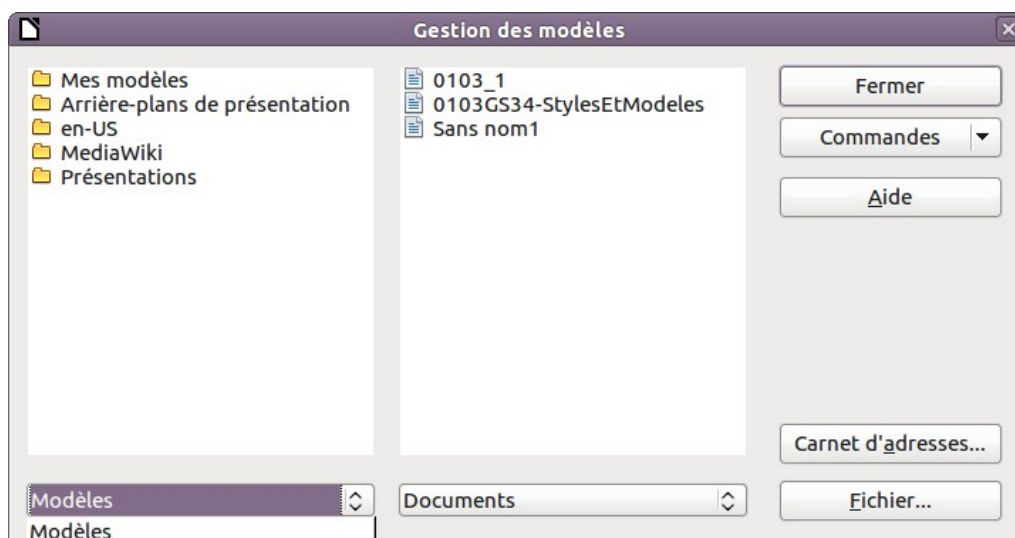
Gestion des modèles

Mes modèles
Arrière-plans de présentation
en-US
MediaWiki
Présentations

0103_1
0103GS34-StylesEtModeles
Sans nom1

Fermer
Commandes
Aide

Carnet d'adresses...

Modèles
Modèles
Documents
Fichier...